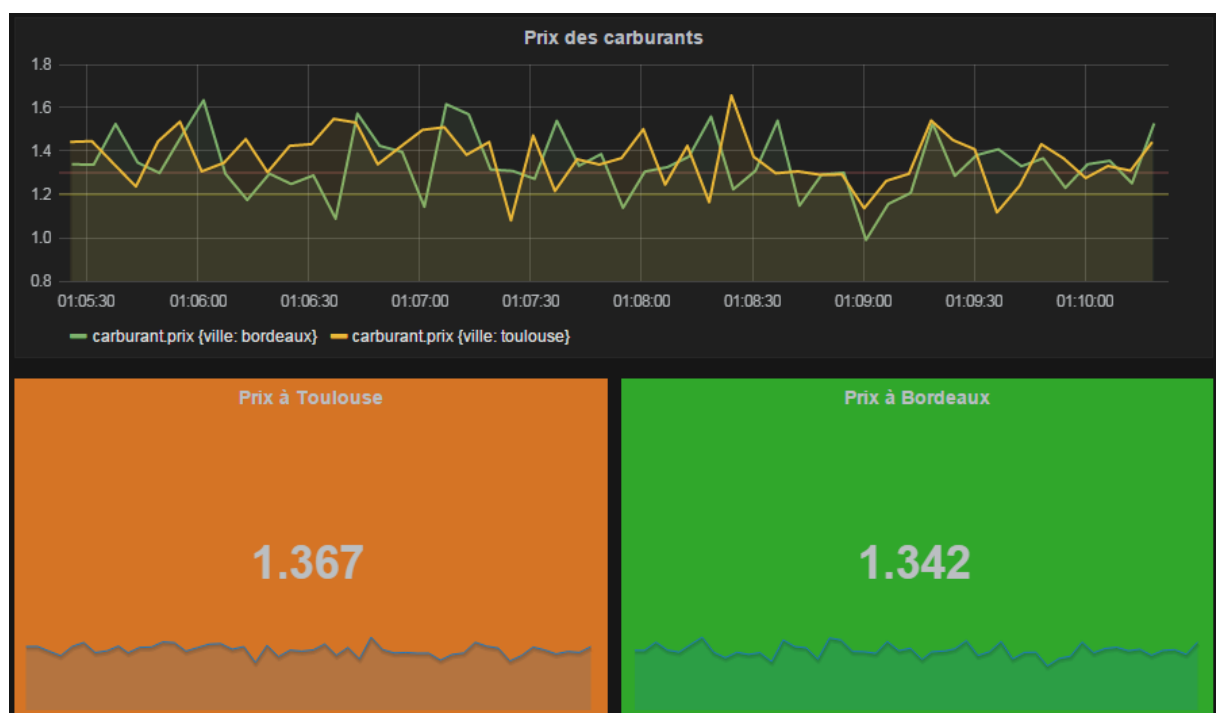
Prix des carburants

1.8
1.6
1.4
1.2
1.0
0.8

01:05:30 01:06:00 01:06:30 01:07:00 01:07:30 01:08:00 01:08:30 01:09:00 01:09:30 01:10:00

carburant.prix {ville: bordeaux} carburant.prix {ville: toulouse}

Prix à Toulouse

1.367

Prix à Bordeaux

1.342